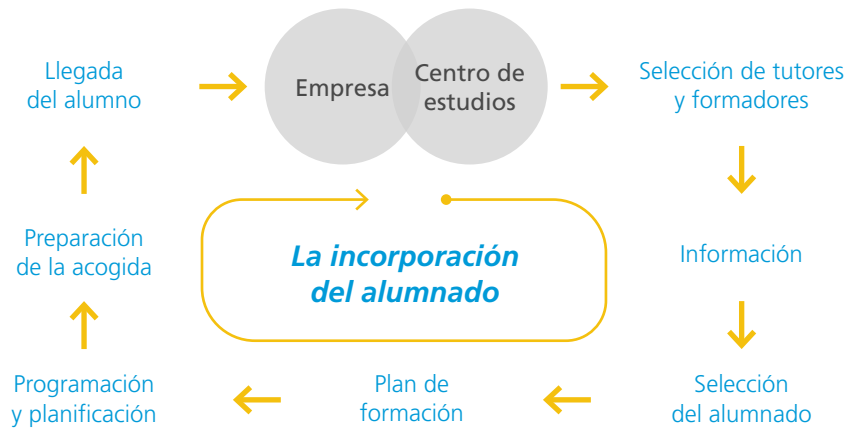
Llegada del alumno

Empresa

Centro de estudios

Selección de tutores y formadores

Información

Selección del alumnado

Plan de formación

Programación y planificación

Preparación de la acogida

La incorporación del alumnado